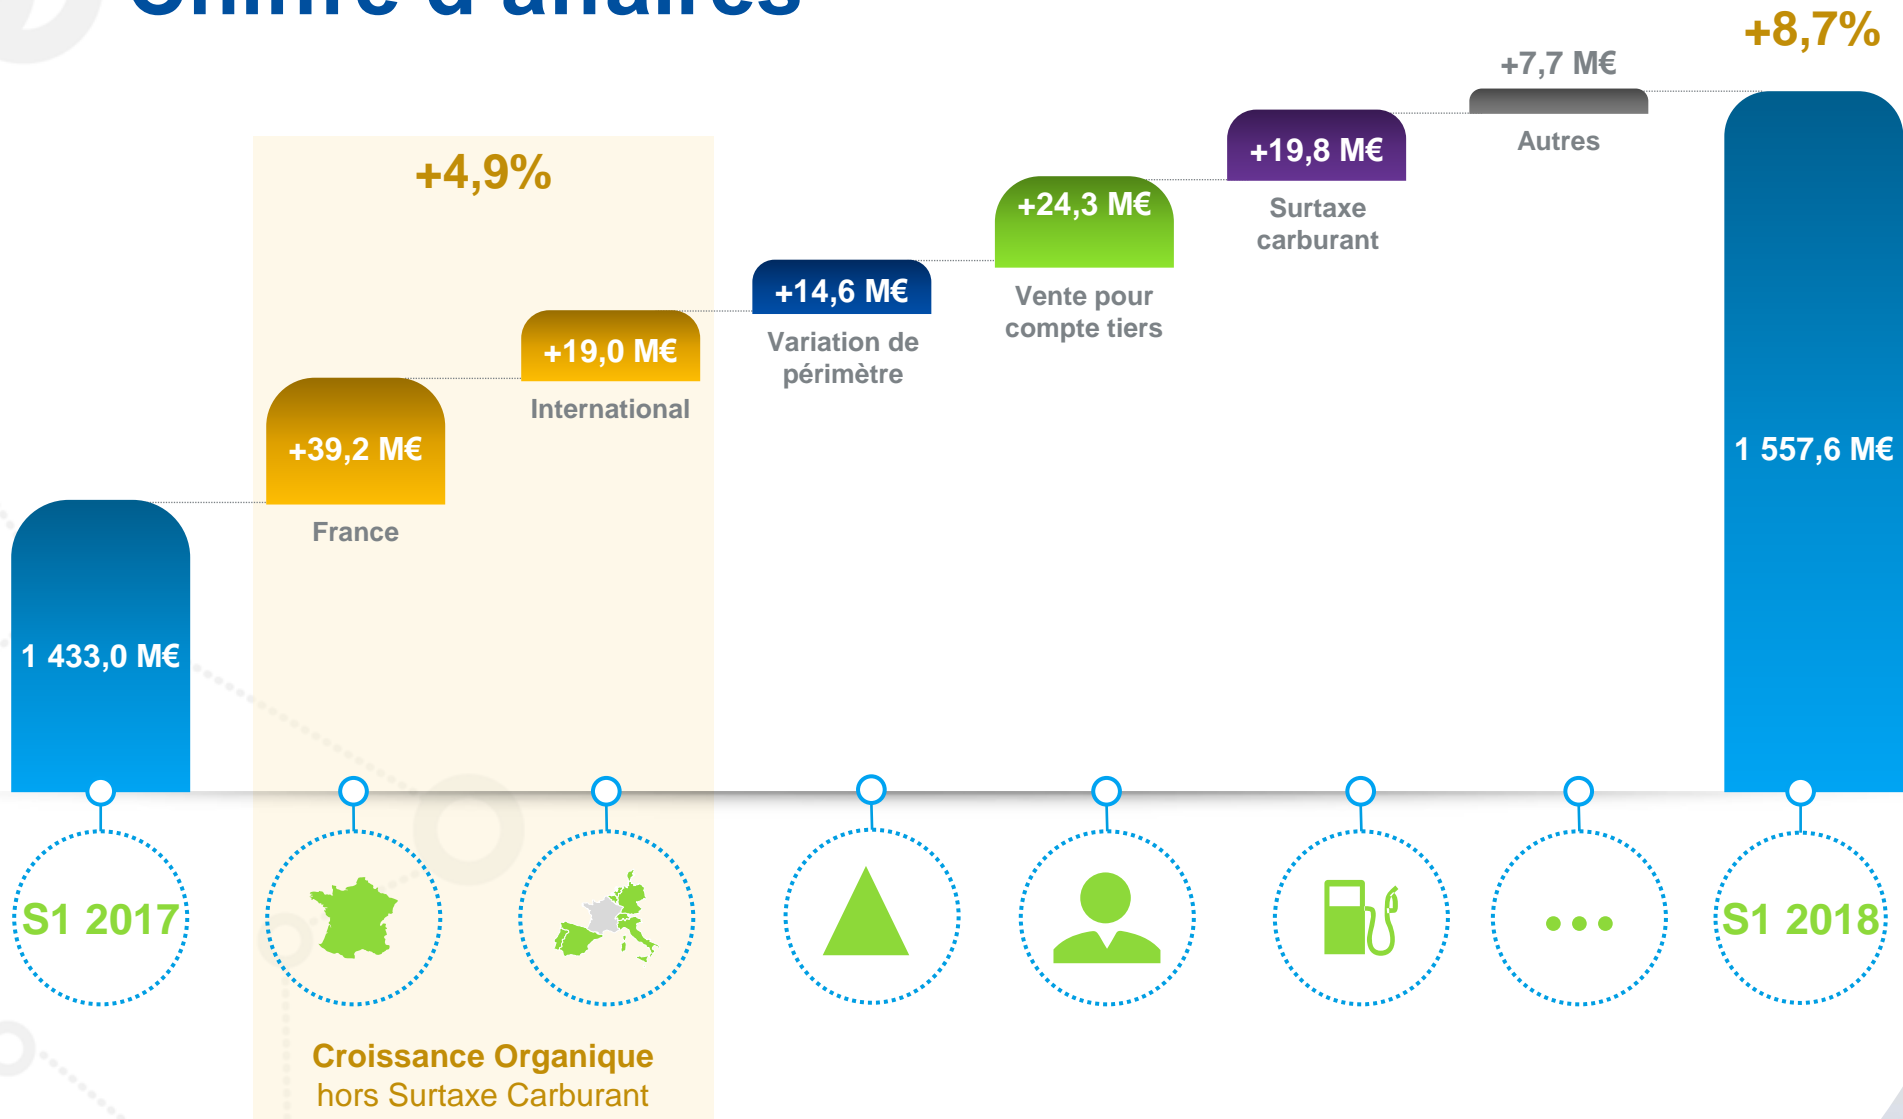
Chiffre d'affaires

+8,7%

+7,7 M€

Autres

+19,8 M€

Surtaxe carburant

+24,3 M€

Vente pour compte tiers

+14,6 M€

Variation de périmètre

+4,9%

+19,0 M€

International

+39,2 M€

France

1 433,0 M€

1 557,6 M€

S1 2017

S1 2018

Croissance Organique
hors Surtaxe Carburant